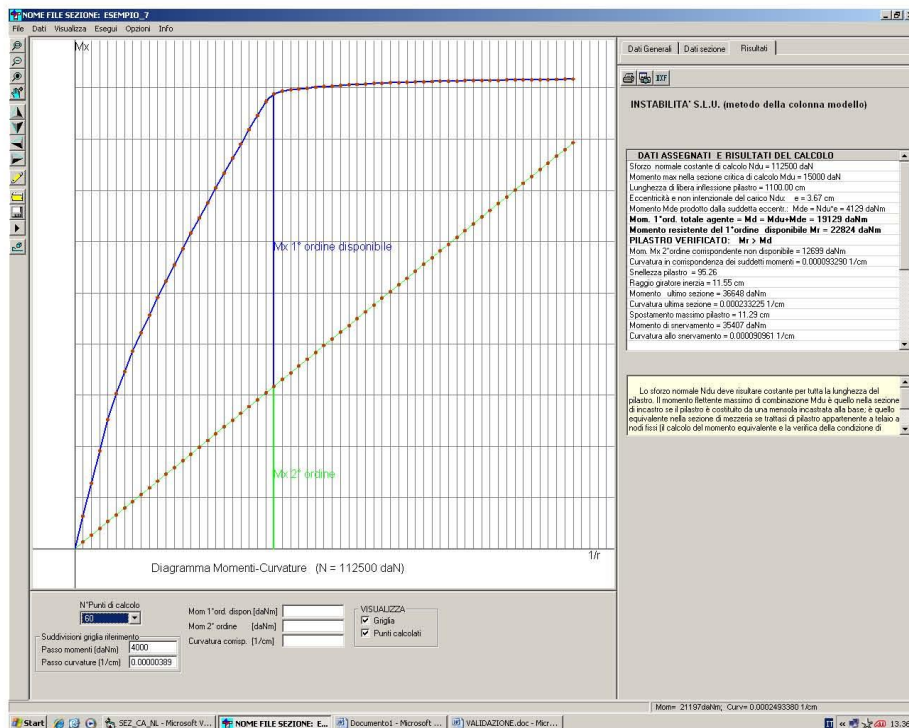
NOME FILE SEZIONE: ESEMPIO_7

File Dati Visualizza Esegui Opzioni Info

Mx

Mx 1° ordine disponibile

Mx 2° ordine

1/r

Diagramma Momenti-Curvature (N = 112500 daN)

Dati Generali | Dati sezione | Risultati

DXF

INSTABILITA' S.L.U. (metodo della colonna modello)

DATI ASSEGNATI E RISULTATI DEL CALCOLO
Sforzo normale costante di calcolo Ndu = 112500 daN
Momento max nella sezione critica di calcolo Mdu = 15000 daN
Lunghezza di libera inflessione pilastro = 1100.00 cm
Eccentricità e non intenzionale del carico Ndu: e = 3.67 cm
Momento Mde prodotto dalla suddetta eccentr.: Mde = Ndu*e = 4129 daNm
Mom. 1°ord. totale agente = Md = Mdu+Mde = 19129 daNm
Momento resistente del 1°ordine disponibile Mr = 22824 daNm
PILASTRO VERIFICATO: Mr > Md
Mom. Mx 2°ordine corrispondente non disponibile = 12699 daNm
Curvatura in corrispondenza dei suddetti momenti = 0.000093290 1/cm
Snellezza pilastro = 95.26
Raggio giratore inerzia = 11.55 cm
Momento ultimo sezione = 36648 daNm
Curvatura ultima sezione = 0.000233225 1/cm
Spostamento massimo pilastro = 11.29 cm
Momento di snervamento = 35407 daNm
Curvatura allo snervamento = 0.000090961 1/cm

Lo sforzo normale Ndu deve risultare costante per tutta la lunghezza del pilastro. Il momento flettente massimo di combinazione Mdu è quello nella sezione di incastro se il pilastro è costituito da una mensola incastrata alla base; è quello equivalente nella sezione di mezzeria se trattasi di pilastro appartenente a telaio a nodi fissi (il calcolo del momento equivalente e la verifica della condizione di

N°Punti di calcolo
60
Suddivisioni griglia riferimento
Passo momenti [daNm] 4000
Passo curvature [1/cm] 0.00000389

Mom 1°ord. dispon.[daNm]
Mom 2° ordine [daNm]
Curvatura corrisp. [1/cm]

VISUALIZZA
Griglia
Punti calcolati

Mom= 21197daNm; Curv= 0.0002493380 1/cm

Start | SEZ_CA_NL - Microsoft V... | NOME FILE SEZIONE: E... | Documento1 - Microsoft ... | VALIDAZIONE.doc - Micr... | 13.36